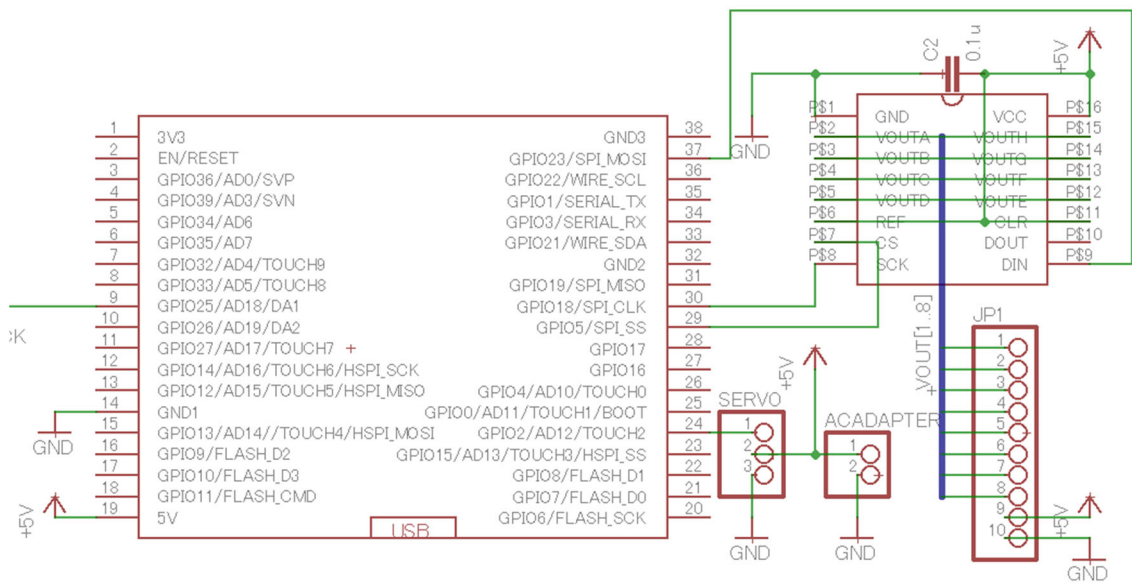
C2
0.1u
+5V
P$1 GND VCC P$16
P$2 VOUTA VOUTH P$15
GND
P$3 VOUTB VOUTG P$14
P$4 VOUTC VOUTF P$13
P$5 VOUTD VOUTE P$12
P$6 REF CLR P$11
P$7 CS DOUT P$10
P$8 SCK DIN P$9

1 3V3
2 EN/RESET
3 GPIO36/AD0/SVP
4 GPIO39/AD3/SVN
5 GPIO34/AD6
6 GPIO35/AD7
7 GPIO32/AD4/TOUCH9
8 GPIO33/AD5/TOUCH8
9 GPIO25/AD18/DA1
10 GPIO26/AD19/DA2
11 GPIO27/AD17/TOUCH7
12 GPIO14/AD16/TOUCH6/HSPI_SCK
13 GPIO12/AD15/TOUCH5/HSPI_MISO
14 GND1
15 GPIO13/AD14//TOUCH4/HSPI_MOSI
16 GPIO9/FLASH_D2
17 GPIO10/FLASH_D3
18 GPIO11/FLASH_CMD
19 5V

GND3 38
GPIO23/SPI_MOSI 37
GPIO22/WIRE_SCL 36
GPIO1/SERIAL_TX 35
GPIO3/SERIAL_RX 34
GPIO21/WIRE_SDA 33
GND2 32
GPIO19/SPI_MISO 31
GPIO18/SPI_CLK 30
GPIO5/SPI_SS 29
GPIO17 28
GPIO16 27
GPIO4/AD10/TOUCH0 26
GPIO0/AD11/TOUCH1/BOOT 25
GPIO2/AD12/TOUCH2 24
GPIO15/AD13/TOUCH3/HSPI_SS 23
GPIO8/FLASH_D1 22
GPIO7/FLASH_D0 21
GPIO6/FLASH_SCK 20

USB
CK
GND
+5V
+5V
SERVO
1
2
3
GND
ACADAPTER
1
2
GND
VOUT[1..8]
JP1
1
2
3
4
5
6
7
8
9
10
+5V
GND